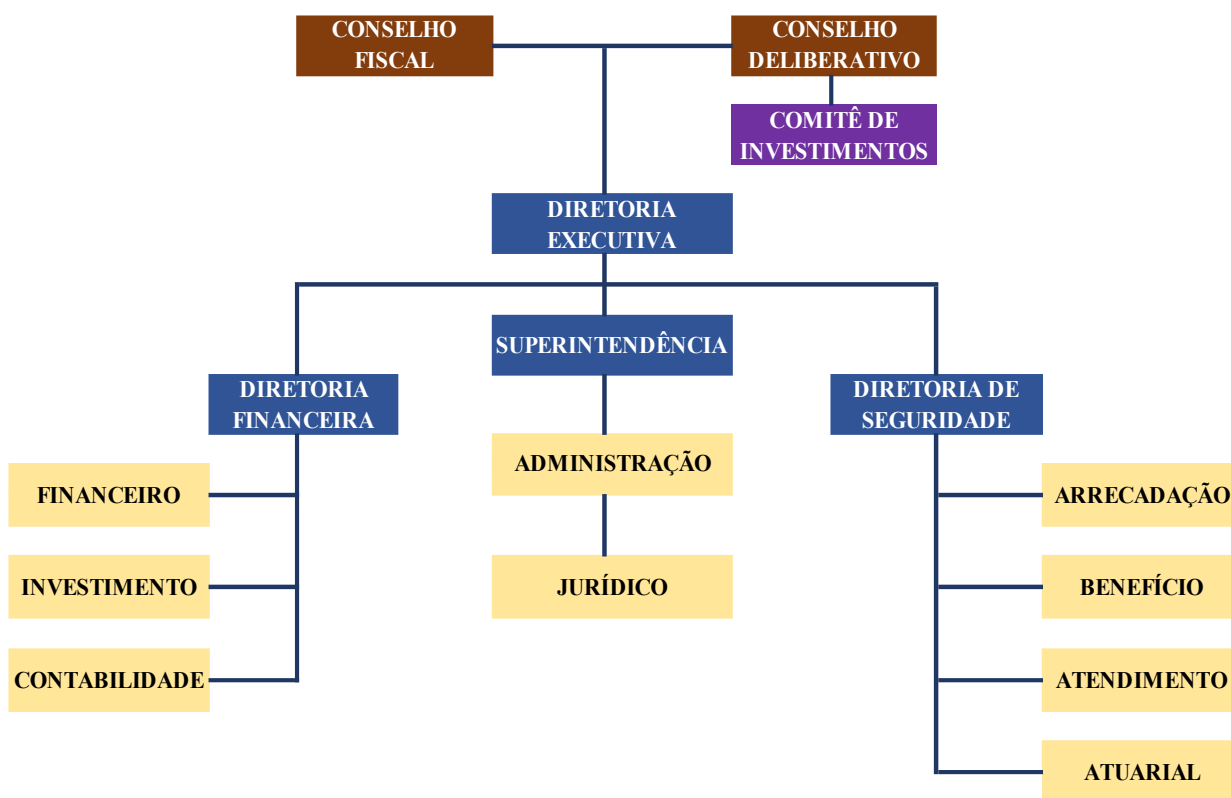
CONSELHO FISCAL

CONSELHO DELIBERATIVO

COMITÊ DE INVESTIMENTOS

DIRETORIA EXECUTIVA

SUPERINTENDÊNCIA

DIRETORIA FINANCEIRA

DIRETORIA DE SEGURIDADE

ADMINISTRAÇÃO

JURÍDICO

FINANCEIRO

INVESTIMENTO

CONTABILIDADE

ARRECADAÇÃO

BENEFÍCIO

ATENDIMENTO

ATUARIAL